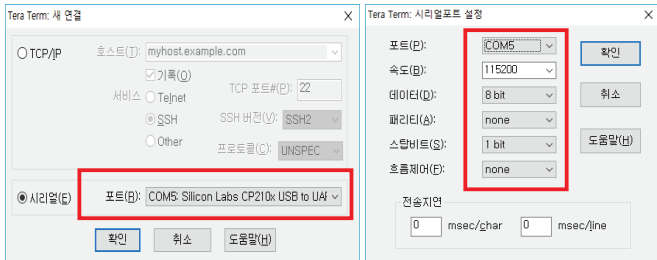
Tera Term: 새 연결

TCP/IP
호스트(T): myhost.example.com
☑ 기록(O)
TCP 포트#(P): 22
서비스
Telnet
SSH
Other
SSH 버전(V): SSH2
프로토콜(C): UNSPEC

시리얼(E)
포트(R): COM5: Silicon Labs CP210x USB to UAF

확인
취소
도움말(H)

Tera Term: 시리얼포트 설정

포트(P): COM5
속도(B): 115200
데이터(D): 8 bit
패리티(A): none
스탑비트(S): 1 bit
흐름제어(F): none

확인
취소
도움말(H)

전송지연
0 msec/char
0 msec/line